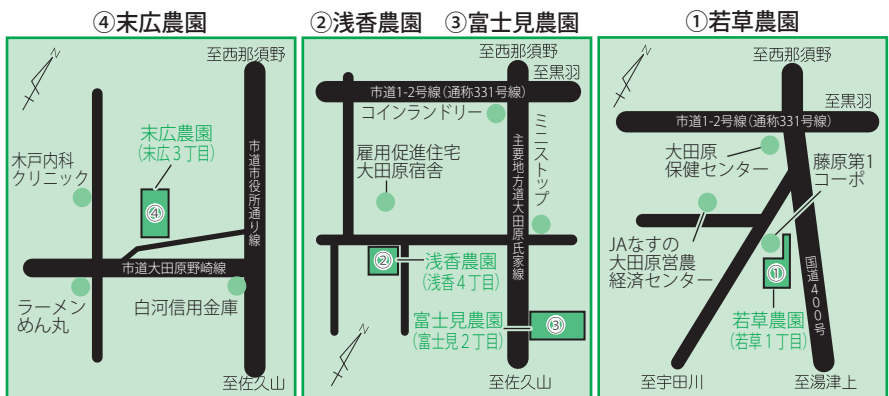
④末広農園

至西那須野

N

市道市役所通り線

末広農園
(末広3丁目)

④

木戸内科
クリニック

市道大田原野崎線

ラーメン
めん丸

白河信用金庫

至佐久山

②浅香農園　③富士見農園

至西那須野

至黒羽

市道1-2号線（通称331号線）

コインランドリー

ミニストップ

主要地方道大田原氏家線

雇用促進住宅
大田原宿舎

②

浅香農園
(浅香4丁目)

富士見農園
(富士見2丁目)

③

N

至佐久山

①若草農園

N

至西那須野

至黒羽

市道1-2号線（通称331号線）

大田原
保健センター

藤原第1
コーポ

JAなすの
大田原営農
経済センター

①

国道400号

若草農園
(若草1丁目)

至宇田川

至湯津上